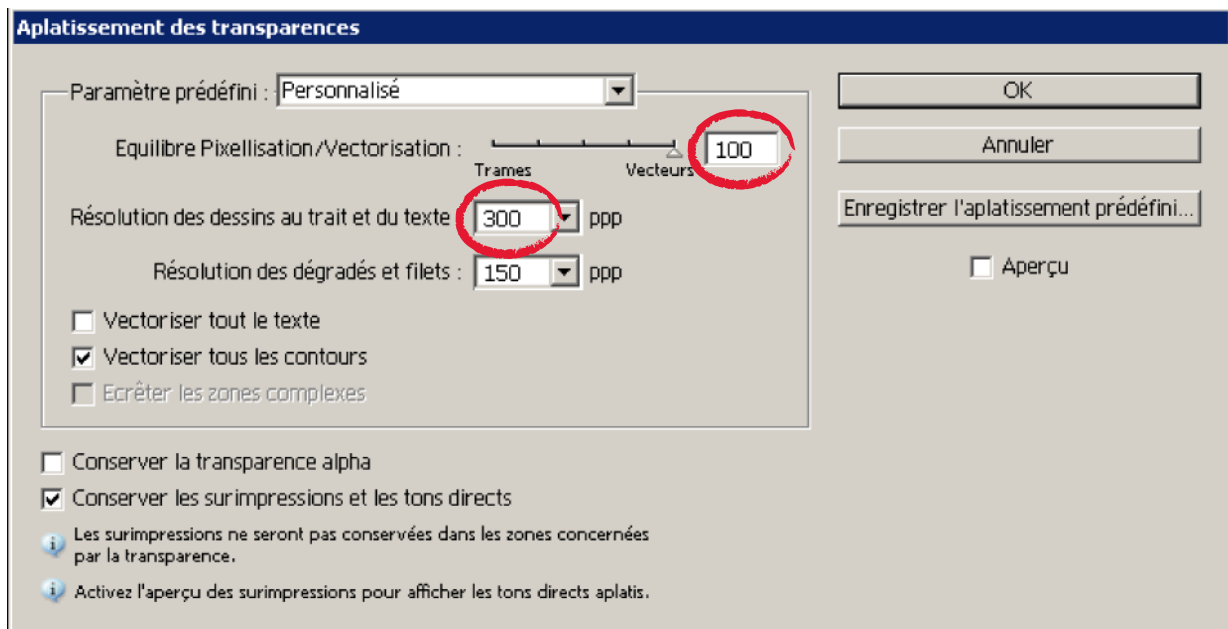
Aplatissement des transparences

Paramètre prédéfini : Personnalisé

Equilibre Pixellisation/Vectorisation : 100

Trames Vecteurs

Résolution des dessins au trait et du texte 300 ppp

Résolution des dégradés et filets : 150 ppp

Vectoriser tout le texte

Vectoriser tous les contours

Ecrêter les zones complexes

Conserver la transparence alpha

Conserver les surimpressions et les tons directs

Les surimpressions ne seront pas conservées dans les zones concernées par la transparence.

Activez l'aperçu des surimpressions pour afficher les tons directs aplatis.

OK

Annuler

Enregistrer l'aplatissement prédéfini...

Aperçu